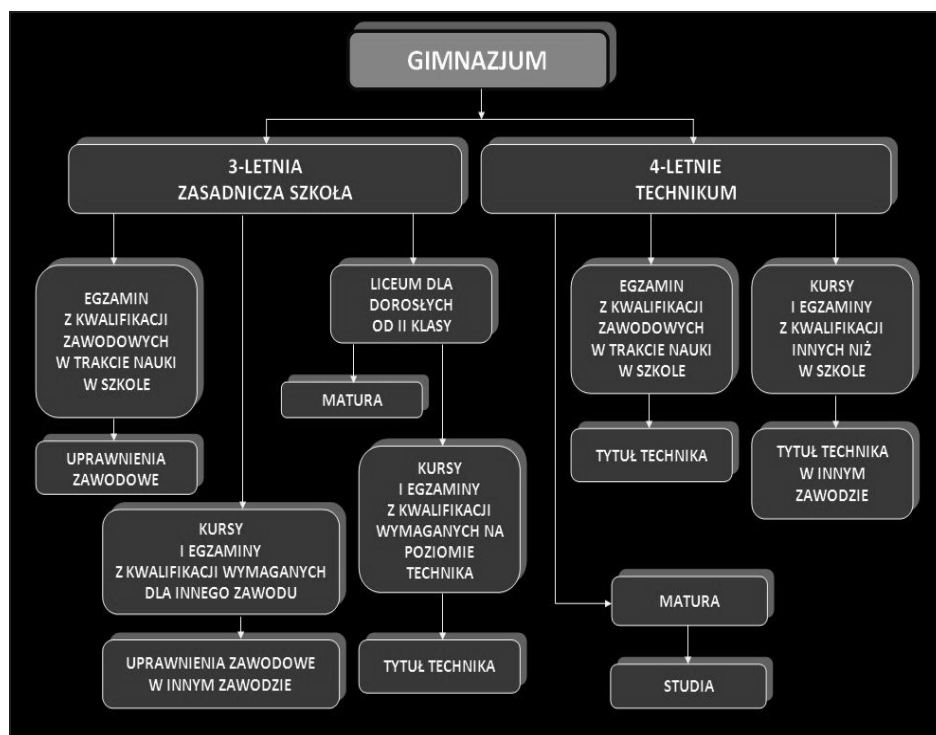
GIMNAZJUM

3-LETNIA ZASADNICZA SZKOŁA

4-LETNIE TECHNIKUM

EGZAMIN Z KWALIFIKACJI ZAWODOWYCH W TRAKCIE NAUKI W SZKOLE

UPRAWNIENIA ZAWODOWE

KURSY I EGZAMINY Z KWALIFIKACJI WYMAGANYCH DLA INNEGO ZAWODU

UPRAWNIENIA ZAWODOWE W INNYM ZAWODZIE

LICEUM DLA DOROSŁYCH OD II KLASY

MATURA

KURSY I EGZAMINY Z KWALIFIKACJI WYMAGANYCH NA POZIOMIE TECHNIKA

TYTUŁ TECHNIKA

EGZAMIN Z KWALIFIKACJI ZAWODOWYCH W TRAKCIE NAUKI W SZKOLE

TYTUŁ TECHNIKA

KURSY I EGZAMINY Z KWALIFIKACJI INNYCH NIŻ W SZKOLE

TYTUŁ TECHNIKA W INNYM ZAWODZIE

MATURA

STUDIA